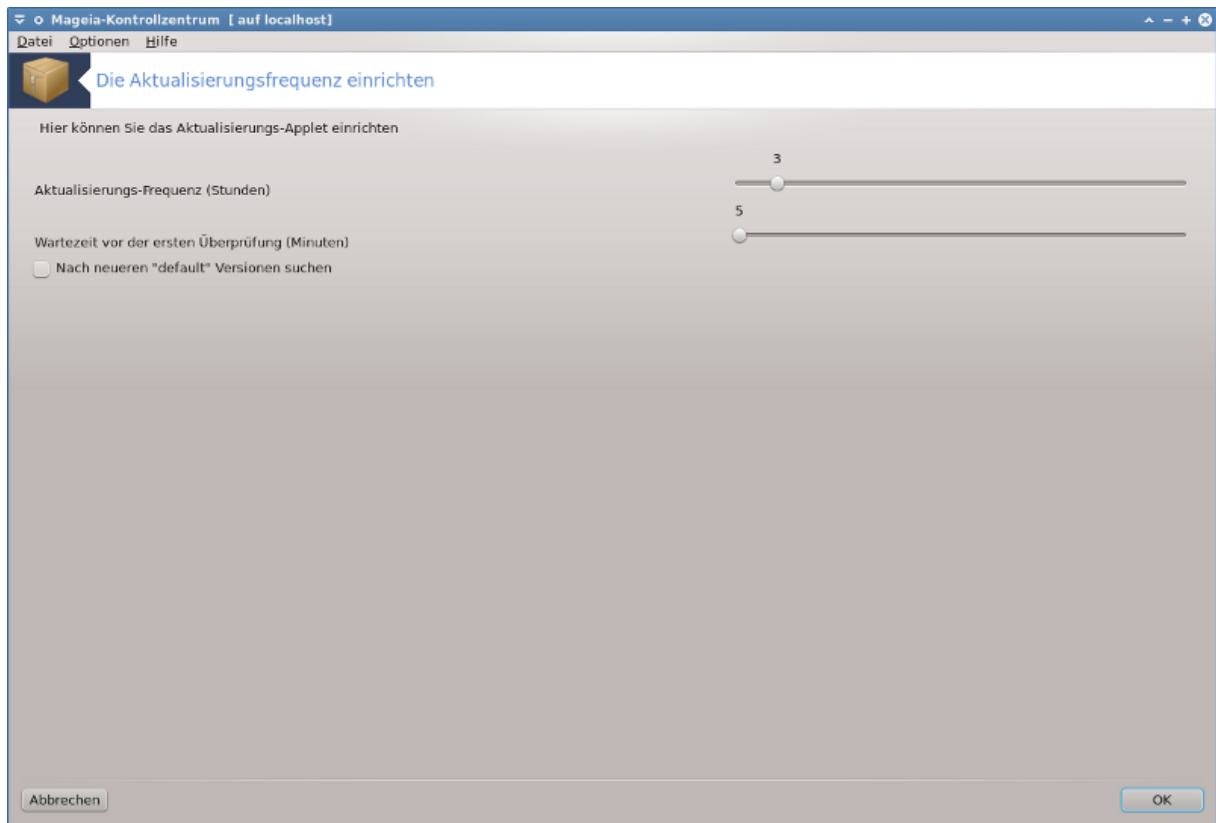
Mageia-Kontrollzentrum [ auf localhost]

Datei Optionen Hilfe

Die Aktualisierungsfrequenz einrichten

Hier können Sie das Aktualisierungs-Applet einrichten

3

Aktualisierungs-Frequenz (Stunden)

5

Wartezeit vor der ersten Überprüfung (Minuten)

Nach neueren "default" Versionen suchen

Abbrechen

OK